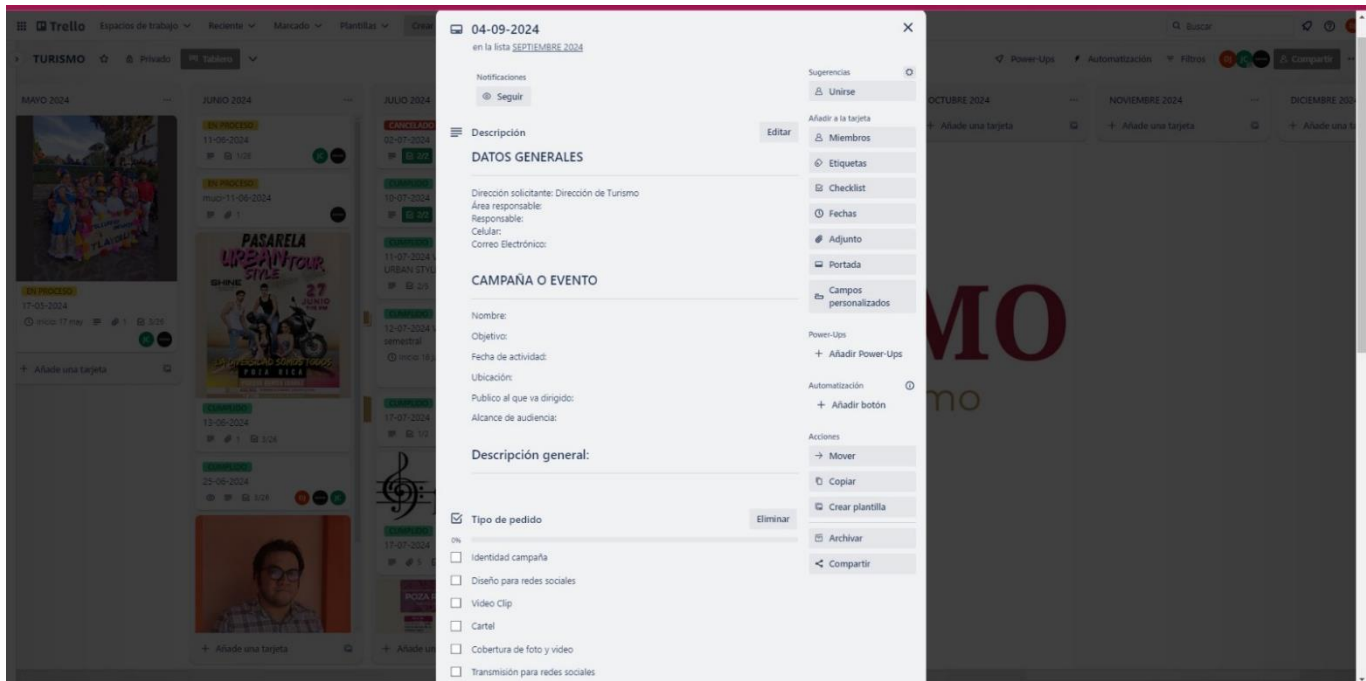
Trello Espacios de trabajo Reciente Marcado Plantillas Crear

Buscar

TURISMO Privado Tablero

Power-Ups Automatización Filtros Compartir

MAYO 2024

EN PROCESO
17-05-2024
Inicio: 17 may 1 3/26

+ Añade una tarjeta

JUNIO 2024

EN PROCESO
11-06-2024
1/28

EN PROCESO
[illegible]-11-06-2024

PASARELA URBAN TOUR STYLE SHINE 27 JUNIO

CUMPLIDO
13-06-2024
1 3/26

CUMPLIDO
25-06-2024
3/26

+ Añade una tarjeta

JULIO 2024

CANCELADO
02-07-2024
2/2

CUMPLIDO
10-07-2024
2/2

CUMPLIDO
11-07-2024
URBAN STYL
2/3

CUMPLIDO
12-07-2024
semestral

CUMPLIDO
17-07-2024
1/2

CUMPLIDO
17-07-2024

+ Añade un

OCTUBRE 2024
+ Añade una tarjeta

NOVIEMBRE 2024
+ Añade una tarjeta

DICIEMBRE 2024
+ Añade una t

MO
mo

04-09-2024
en la lista SEPTIEMBRE 2024

Notificaciones
Seguir

Descripción
Editar

DATOS GENERALES

Dirección solicitante: Dirección de Turismo
Área responsable:
Responsable:
Celular:
Correo Electrónico:

CAMPAÑA O EVENTO

Nombre:
Objetivo:
Fecha de actividad:
Ubicación:
Publico al que va dirigido:
Alcance de audiencia:

Descripción general:

Tipo de pedido
Eliminar
0%
Identidad campaña
Diseño para redes sociales
Video Clip
Cartel
Cobertura de foto y video
Transmisión para redes sociales

Sugerencias
Unirse

Añadir a la tarjeta
Miembros
Etiquetas
Checklist
Fechas
Adjunto
Portada
Campos personalizados

Power-Ups
+ Añadir Power-Ups

Automatización
+ Añadir botón

Acciones
Mover
Copiar
Crear plantilla
Archivar
Compartir